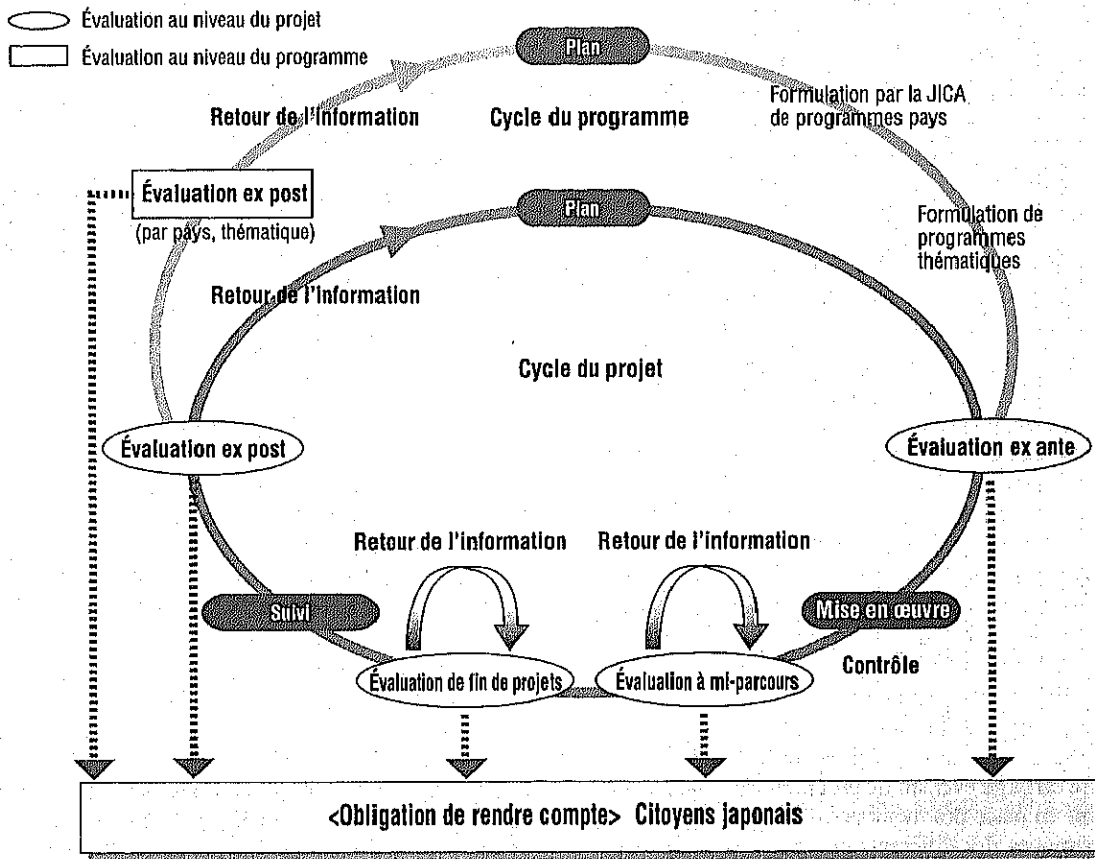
Évaluation au niveau du projet
Évaluation au niveau du programme

Plan

Retour de l'information

Cycle du programme

Formulation par la JICA de programmes pays

Évaluation ex post
(par pays, thématique)

Plan

Formulation de programmes thématiques

Retour de l'information

Cycle du projet

Évaluation ex post

Évaluation ex ante

Retour de l'information

Retour de l'information

Suivi

Mise en œuvre

Évaluation de fin de projets

Évaluation à mi-parcours

Contrôle

<Obligation de rendre compte> Citoyens japonais